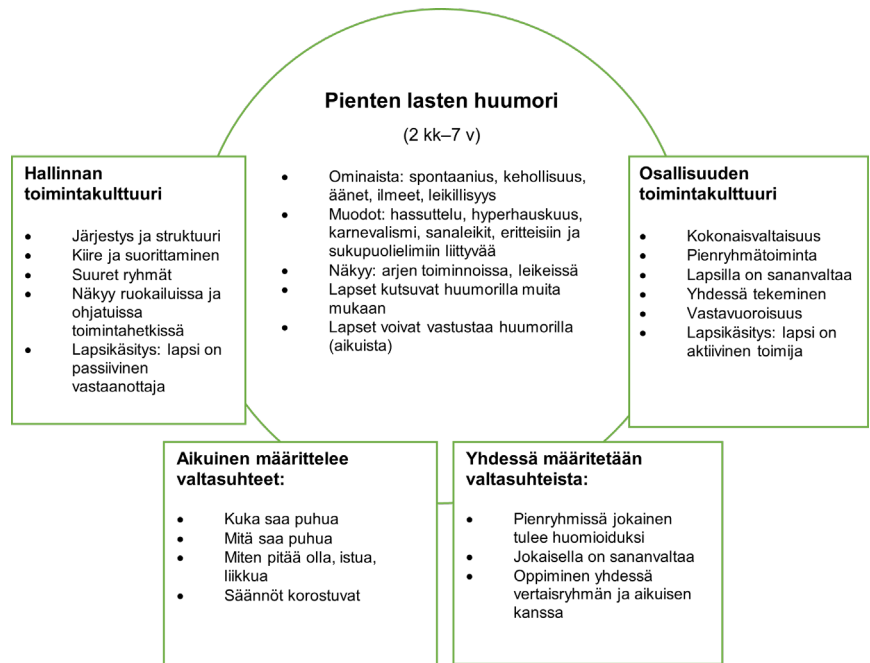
Pienten lasten huumori

(2 kk–7 v)

- Ominaista: spontaanius, kehollisuus, äänet, ilmeet, leikillisyys
- Muodot: hassuttelu, hyperhauskuus, karnevalismi, sanaleikit, eritteisiin ja sukupuolielimiin liittyvää
- Näkyy: arjen toiminnoissa, leikeissä
- Lapset kutsuvat huumorilla muita mukaan
- Lapset voivat vastustaa huumorilla (aikuista)

Hallinnan toimintakulttuuri

- Järjestys ja struktuuri
- Kiire ja suorittaminen
- Suuret ryhmät
- Näkyy ruokailuissa ja ohjatuissa toimintahetkissä
- Lapsikäsitys: lapsi on passiivinen vastaanottaja

Osallisuuden toimintakulttuuri

- Kokonaisvaltaisuus
- Pienryhmätoiminta
- Lapsilla on sananvaltaa
- Yhdessä tekeminen
- Vastavuoroisuus
- Lapsikäsitys: lapsi on aktiivinen toimija

Aikuinen määrittelee valtasuhteet:

- Kuka saa puhua
- Mitä saa puhua
- Miten pitää olla, istua, liikkua
- Säännöt korostuvat

Yhdessä määritetään valtasuhteista:

- Pienryhmissä jokainen tulee huomioiduksi
- Jokaisella on sananvaltaa
- Oppiminen yhdessä vertaisryhmän ja aikuisen kanssa